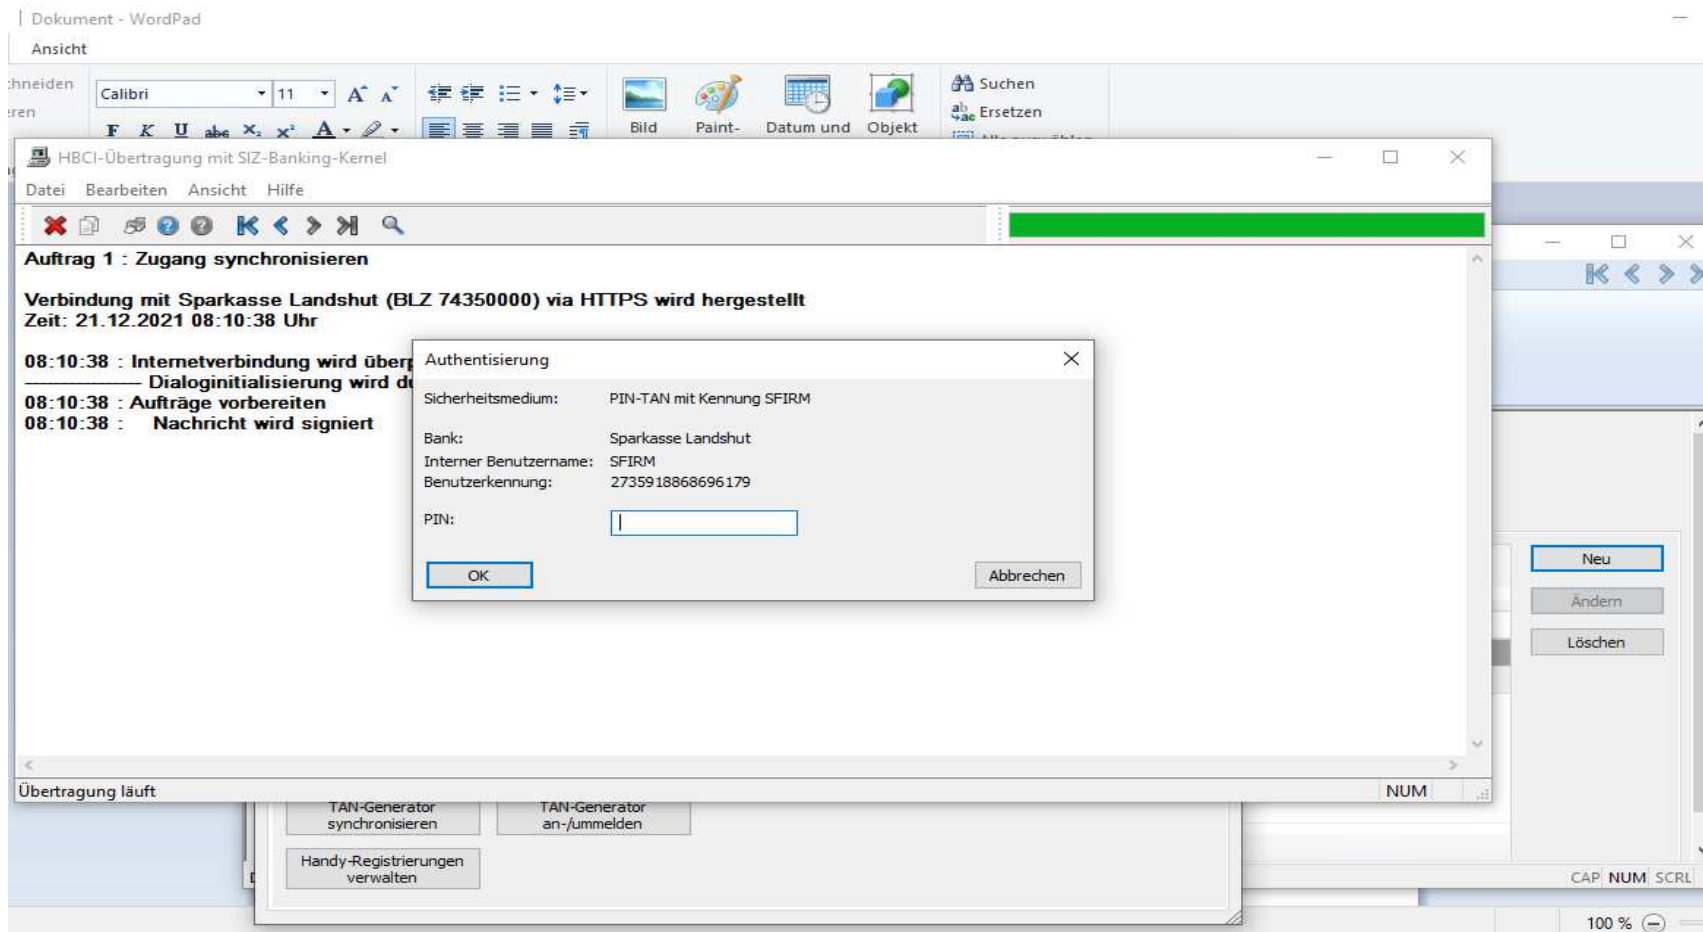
Dokument - WordPad
Ansicht
hneiden
ren
Calibri 11
Bild Paint- Datum und Objekt
Suchen
Ersetzen
HBCI-Übertragung mit SIZ-Banking-Kernel
Datei Bearbeiten Ansicht Hilfe
Auftrag 1 : Zugang synchronisieren

Verbindung mit Sparkasse Landshut (BLZ 74350000) via HTTPS wird hergestellt
Zeit: 21.12.2021 08:10:38 Uhr

08:10:38 : Internetverbindung wird überp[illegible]
Dialoginitialisierung wird d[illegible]
08:10:38 : Aufträge vorbereiten
08:10:38 : Nachricht wird signiert

Authentisierung
Sicherheitsmedium: PIN-TAN mit Kennung SFIRM
Bank: Sparkasse Landshut
Interner Benutzername: SFIRM
Benutzerkennung: 2735918868696179
PIN:
OK
Abbrechen

Neu
Ändern
Löschen

Übertragung läuft
NUM
TAN-Generator synchronisieren
TAN-Generator an-/ummelden
Handy-Registrierungen verwalten
CAP NUM SCRL
100 %